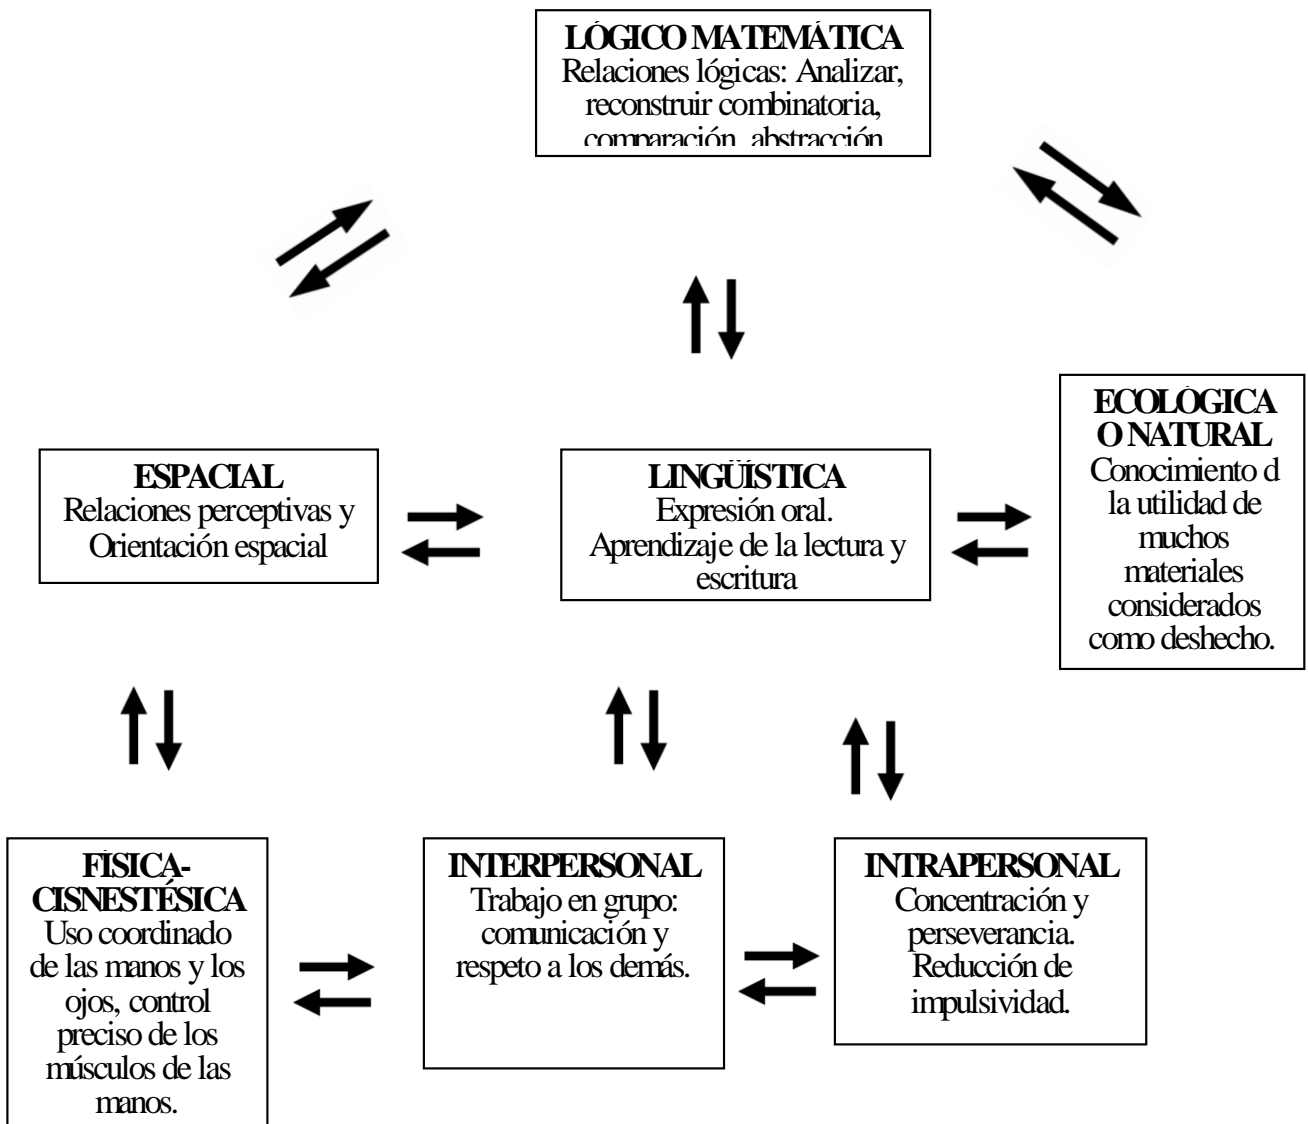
LÓGICO MATEMÁTICA
Relaciones lógicas: Analizar, reconstruir combinatoria, comparación, abstracción

ESPACIAL
Relaciones perceptivas y Orientación espacial

LINGÜÍSTICA
Expresión oral. Aprendizaje de la lectura y escritura

ECOLÓGICA O NATURAL
Conocimiento d la utilidad de muchos materiales considerados como deshecho.

FÍSICA-CISNESTÉSICA
Uso coordinado de las manos y los ojos, control preciso de los músculos de las manos.

INTERPERSONAL
Trabajo en grupo: comunicación y respeto a los demás.

INTRAPERSONAL
Concentración y perseverancia. Reducción de impulsividad.